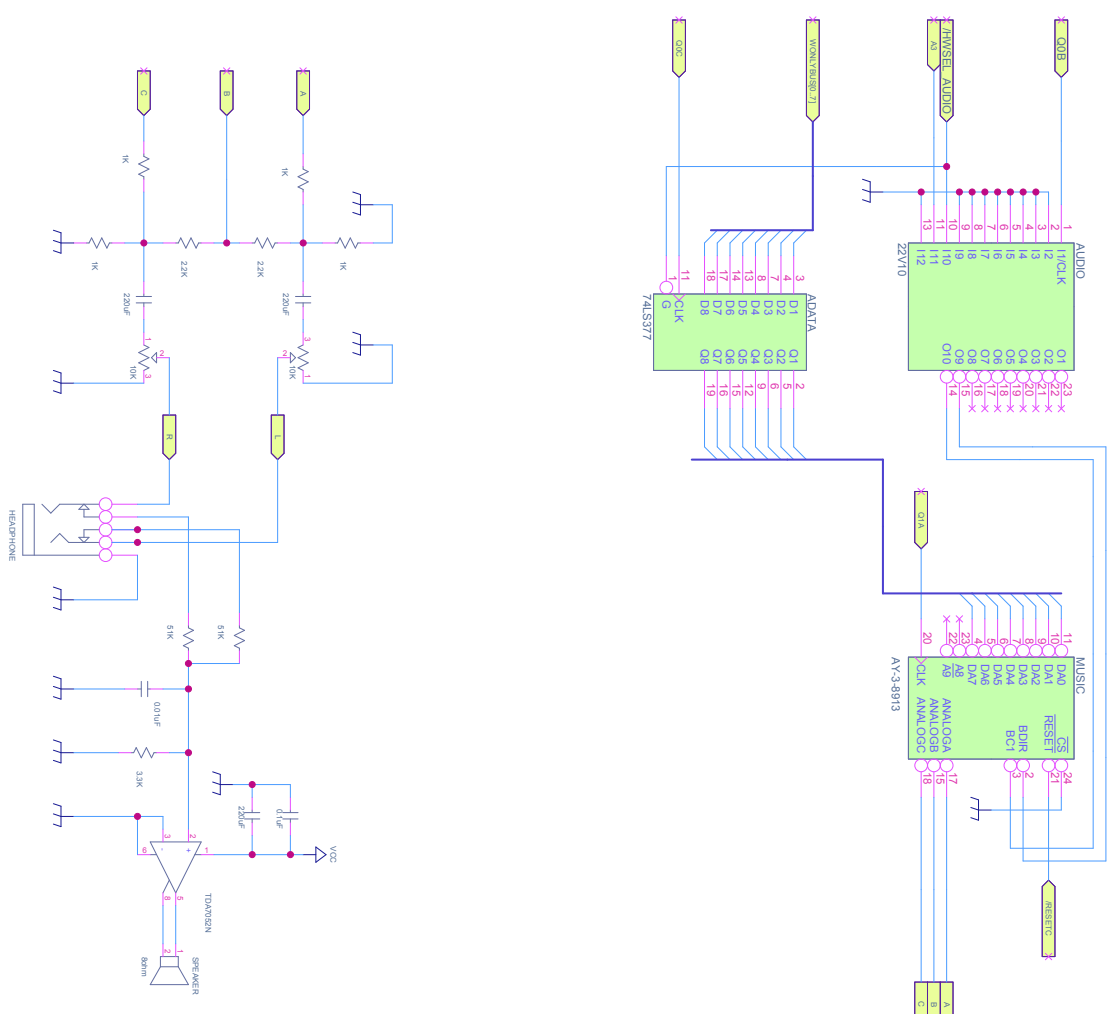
C
B
A
1K
1K
1K
2.2K
2.2K
1K
220uF
220uF
10K
10K
R
L
HEADPHONE
51K
51K
0.01uF
3.3K
220uF
0.1uF
VCC
TDA7052N
8ohm
SPEAKER
Q0C
WONLYBUS[0..7]
A3
/HWSEL_AUDIO
Q0B
ADATA
74LS377
G
CLK
D8
D7
D6
D5
D4
D3
D2
D1
Q8
Q7
Q6
Q5
Q4
Q3
Q2
Q1
AUDIO
22V10
I12
I11
I10
I9
I8
I7
I6
I5
I4
I3
I2
I1/CLK
O10
O9
O8
O7
O6
O5
O4
O3
O2
O1
Q1A
MUSIC
AY-3-8913
CLK
A9
A8
DA7
DA6
DA5
DA4
DA3
DA2
DA1
DA0
ANALOGA
ANALOGB
ANALOGC
BDIR
BC1
RESET
CS
/RESETC
C
B
A